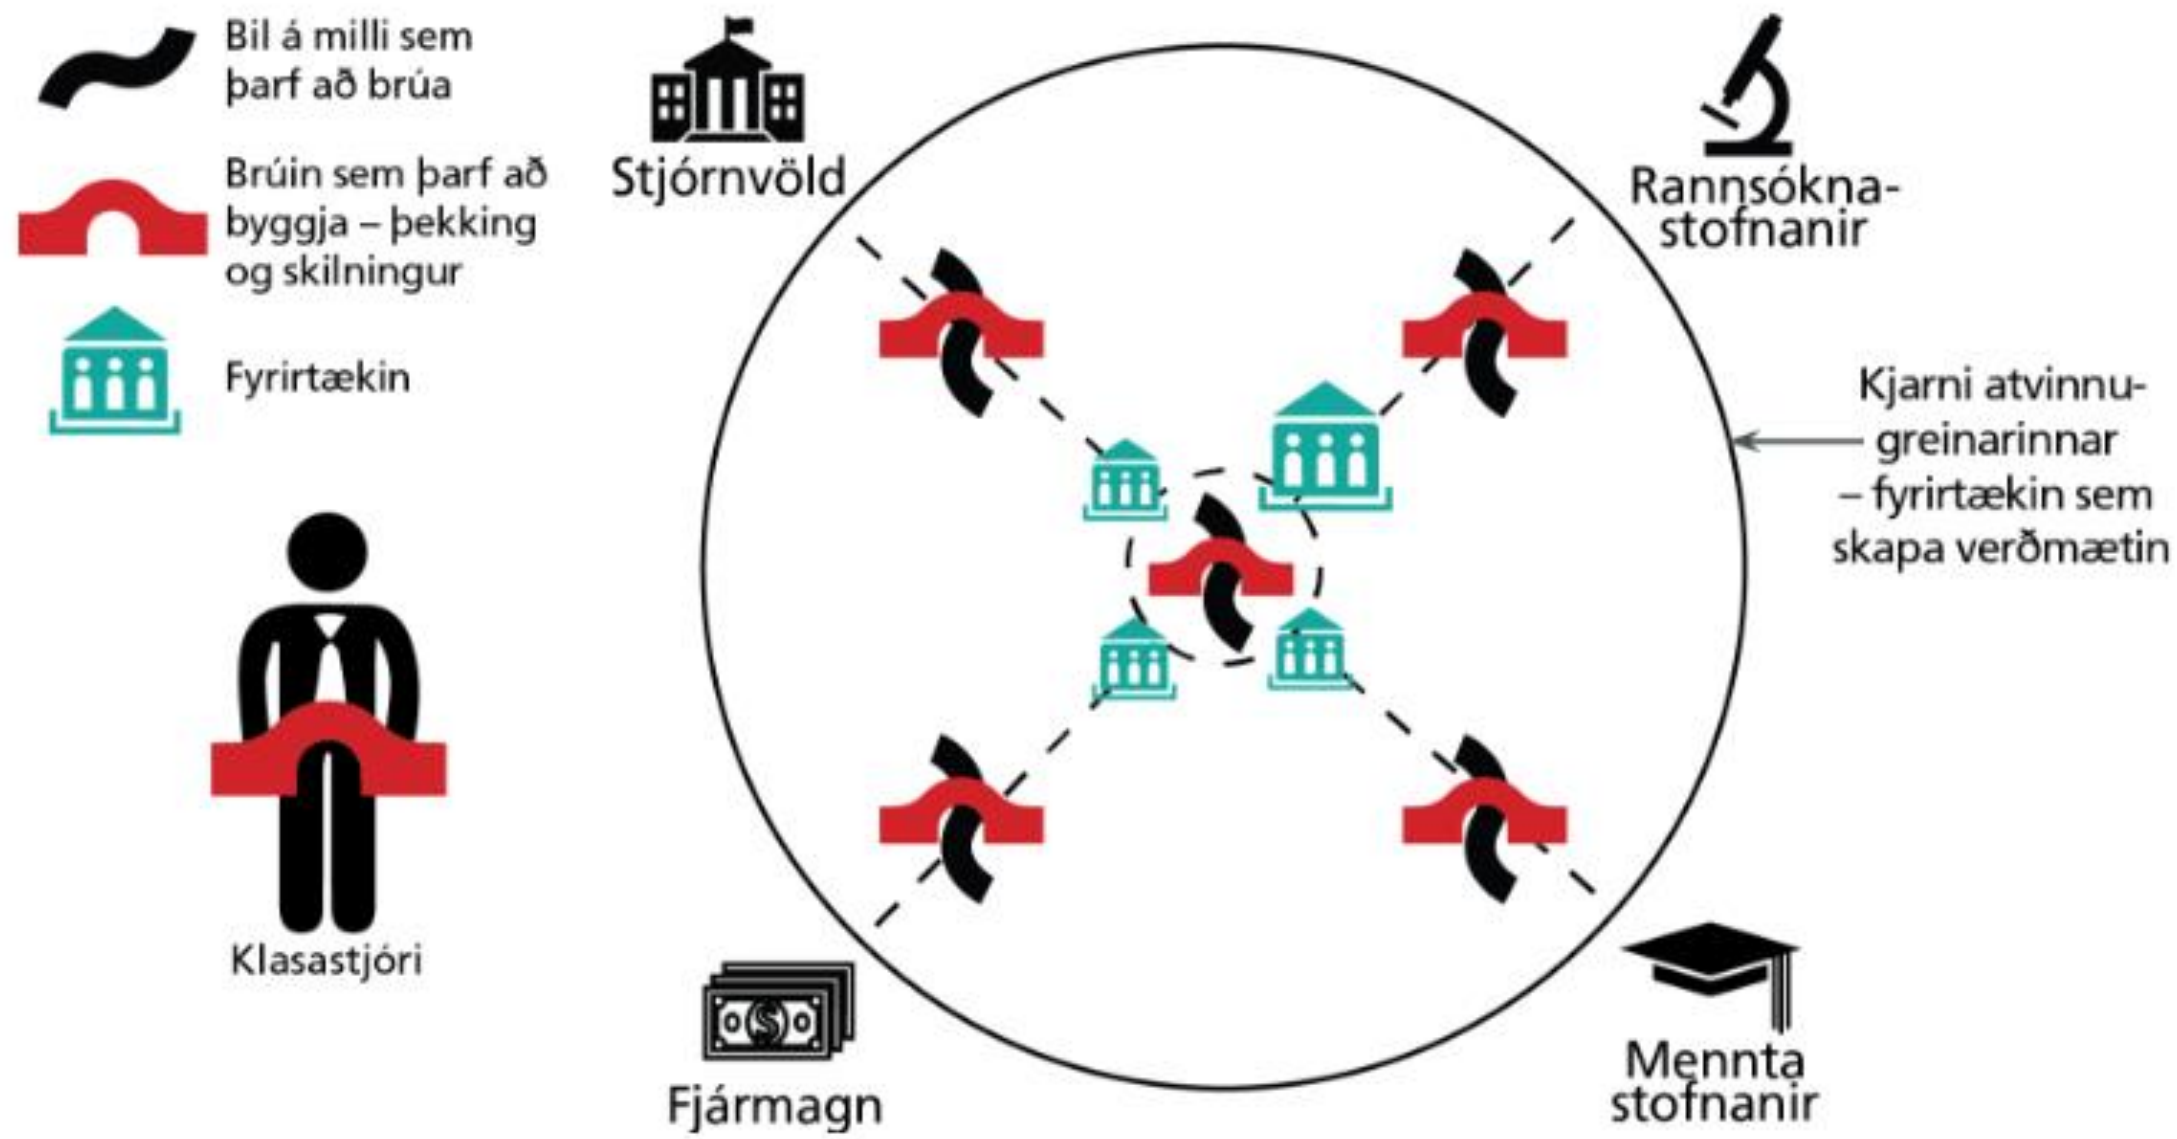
Bil á milli sem þarf að brúa

Brúin sem þarf að byggja – þekking og skilningur

Fyrirtækin

Klasastjóri

Stjórnvöld

Rannsóknastofnanir

Kjarni atvinnugreinarinnar – fyrirtækin sem skapa verðmætin

Fjármagn

Mennta stofnanir